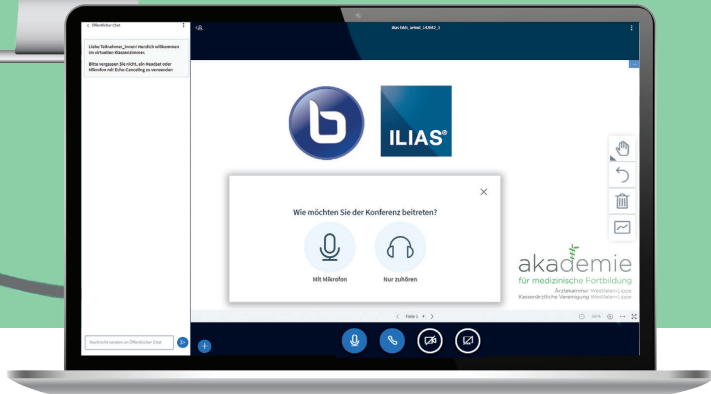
< Öffentlicher Chat

Liebe Teilnehmer_innen! Herzlich willkommen im virtuellen Klassenzimmer.

Bitte vergessen Sie nicht, ein Headset oder Mikrofon mit Echo-Canceling zu verwenden

Nachricht senden an Öffentlicher Chat

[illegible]

ILIAS®

Wie möchten Sie der Konferenz beitreten?

Mit Mikrofon

Nur zuhören

akademie
für medizinische Fortbildung
Ärztekammer Westfalen-Lippe
Kassenärztliche Vereinigung Westfalen-Lippe

< Folie 1 >